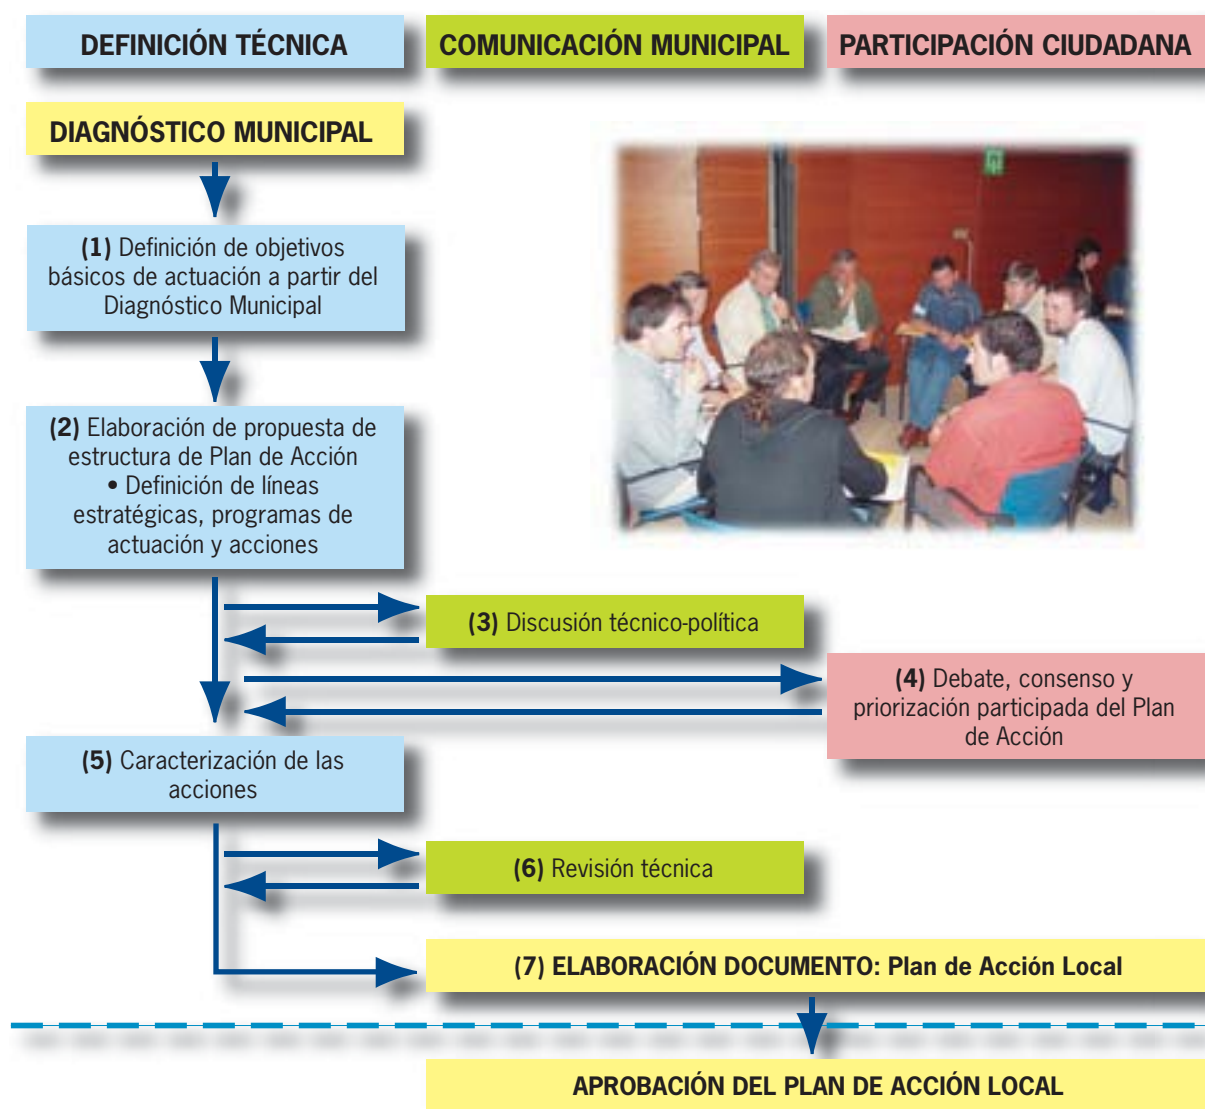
DEFINICIÓN TÉCNICA

COMUNICACIÓN MUNICIPAL

PARTICIPACIÓN CIUDADANA

DIAGNÓSTICO MUNICIPAL

**(1)** Definición de objetivos básicos de actuación a partir del Diagnóstico Municipal

**(2)** Elaboración de propuesta de estructura de Plan de Acción
• Definición de líneas estratégicas, programas de actuación y acciones

**(3)** Discusión técnico-política

**(4)** Debate, consenso y priorización participada del Plan de Acción

**(5)** Caracterización de las acciones

**(6)** Revisión técnica

**(7) ELABORACIÓN DOCUMENTO: Plan de Acción Local**

APROBACIÓN DEL PLAN DE ACCIÓN LOCAL